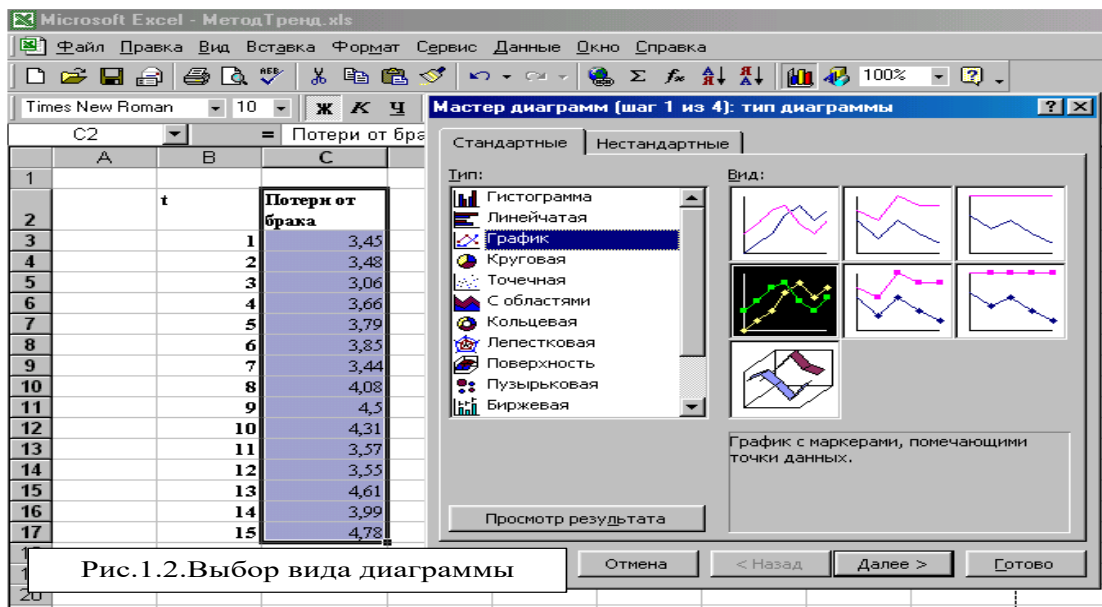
Microsoft Excel - МетодТренд.xls

Файл Правка Вид Вставка Формат Сервис Данные Окно Справка

100%

Times New Roman 10 Ж К Ч

C2 = Потери от бра

| | A | B | C |
|---|---|---|---|
| 1 | | | |
| 2 | | t | Потери от брака |
| 3 | | 1 | 3,45 |
| 4 | | 2 | 3,48 |
| 5 | | 3 | 3,06 |
| 6 | | 4 | 3,66 |
| 7 | | 5 | 3,79 |
| 8 | | 6 | 3,85 |
| 9 | | 7 | 3,44 |
| 10 | | 8 | 4,08 |
| 11 | | 9 | 4,5 |
| 12 | | 10 | 4,31 |
| 13 | | 11 | 3,57 |
| 14 | | 12 | 3,55 |
| 15 | | 13 | 4,61 |
| 16 | | 14 | 3,99 |
| 17 | | 15 | 4,78 |

20

Мастер диаграмм (шаг 1 из 4): тип диаграммы

Стандартные Нестандартные

Тип:
Гистограмма
Линейчатая
График
Круговая
Точечная
С областями
Кольцевая
Лепестковая
Поверхность
Пузырьковая
Биржевая

Вид:

График с маркерами, помечающими точки данных.

Просмотр результата

Отмена < Назад Далее > Готово

Рис.1.2.Выбор вида диаграммы